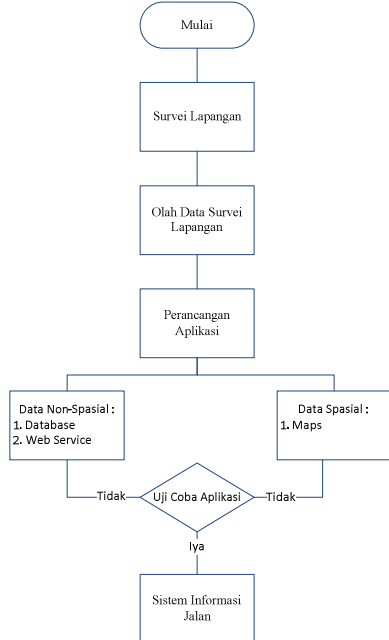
Mulai

Survei Lapangan

Olah Data Survei Lapangan

Perancangan Aplikasi

Data Non-Spasial :
1. Database
2. Web Service

Data Spasial :
1. Maps

Tidak

Uji Coba Aplikasi

Tidak

Iya

Sistem Informasi Jalan